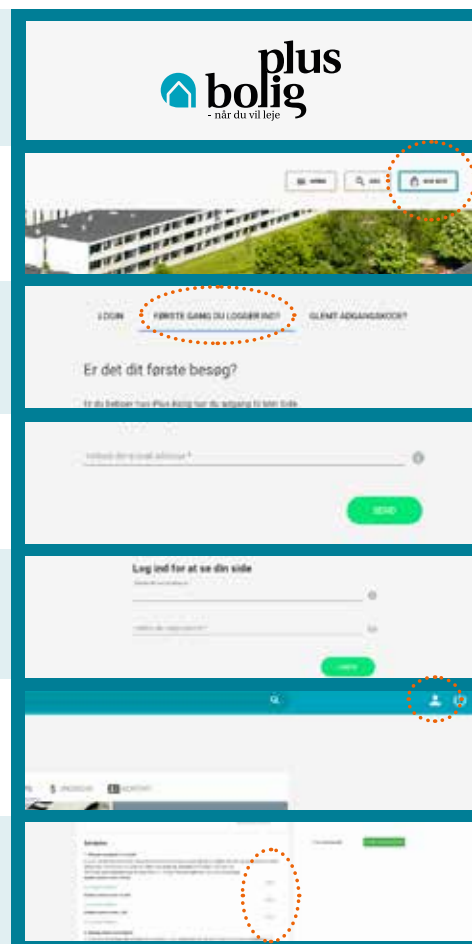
plus bolig
- når du vil leje

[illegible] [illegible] MIN SIDE

LOGIN FØRSTE GANG DU LOGGER IND? GLEMT ADGANGSKODE?

Er det dit første besøg?

Er du beboer hos Plus Bolig har du adgang til Min Side

Indtast din e-mail adresse *

SEND

Log ind for at se din side

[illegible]

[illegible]

LOG IND

$ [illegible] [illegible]

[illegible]